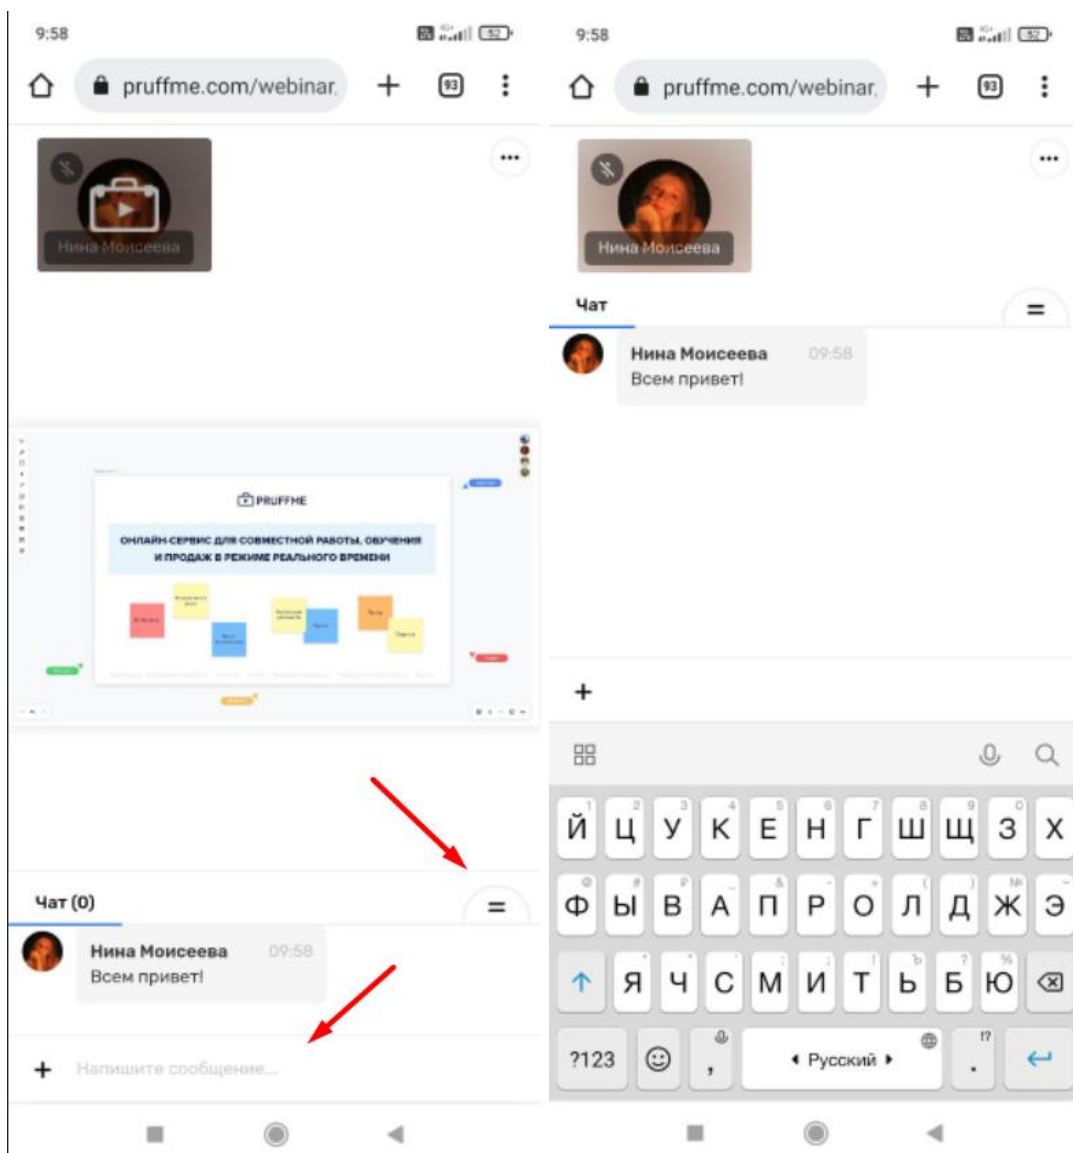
9:58

pruffme.com/webinar

93

Нина Моисеева

PRUFFME

ОНЛАЙН-СЕРВИС ДЛЯ СОВМЕСТНОЙ РАБОТЫ, ОБУЧЕНИЯ И ПРОДАЖ В РЕЖИМЕ РЕАЛЬНОГО ВРЕМЕНИ

Чат (0)

Нина Моисеева 09:58
Всем привет!

+ Напишите сообщение...

9:58

pruffme.com/webinar

93

Нина Моисеева

Чат

Нина Моисеева 09:58
Всем привет!

+

Й Ц У К Е Н Г Ш Щ З Х
Ф Ы В А П Р О Л Д Ж Э
Я Ч С М И Т Ь Б Ю
?123 , Русский .